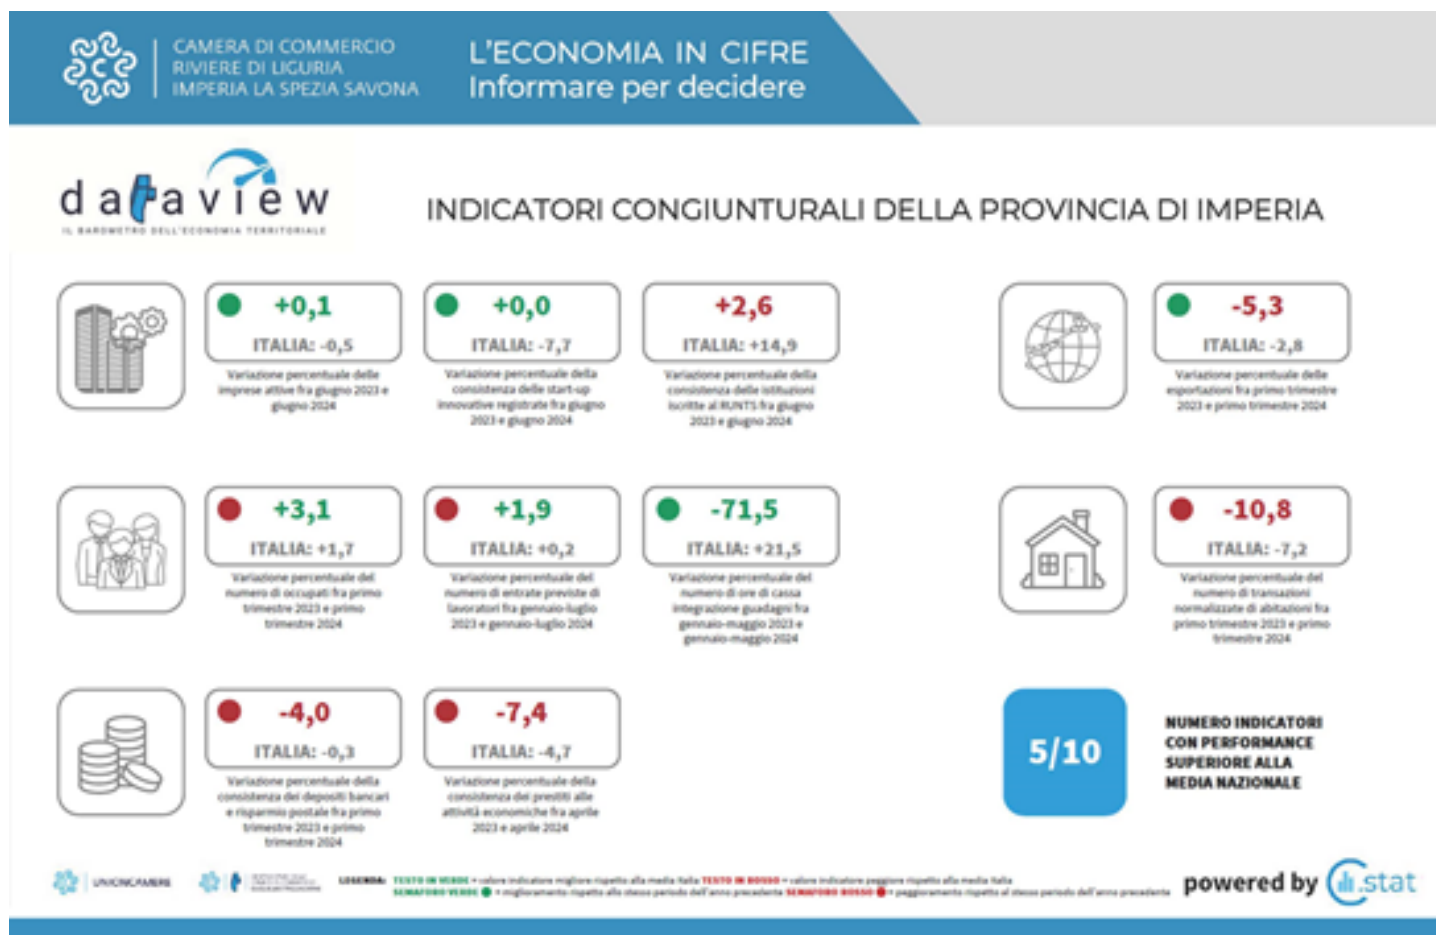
CAMERA DI COMMERCIO
RIVIERE DI LIGURIA
IMPERIA LA SPEZIA SAVONA

L'ECONOMIA IN CIFRE
Informare per decidere

dataview
IL BAROMETRO DELL'ECONOMIA TERRITORIALE

INDICATORI CONGIUNTURALI DELLA PROVINCIA DI IMPERIA

+0,1
ITALIA: -0,5
Variazione percentuale delle imprese attive fra giugno 2023 e giugno 2024

+0,0
ITALIA: -7,7
Variazione percentuale della consistenza delle start-up innovative registrate fra giugno 2023 e giugno 2024

+2,6
ITALIA: +14,9
Variazione percentuale della consistenza delle istituzioni iscritte al RUNTS fra giugno 2023 e giugno 2024

-5,3
ITALIA: -2,8
Variazione percentuale delle esportazioni fra primo trimestre 2023 e primo trimestre 2024

+3,1
ITALIA: +1,7
Variazione percentuale del numero di occupati fra primo trimestre 2023 e primo trimestre 2024

+1,9
ITALIA: +0,2
Variazione percentuale del numero di entrate previste di lavoratori fra gennaio-luglio 2023 e gennaio-luglio 2024

-71,5
ITALIA: +21,5
Variazione percentuale del numero di ore di cassa integrazione guadagni fra gennaio-maggio 2023 e gennaio-maggio 2024

-10,8
ITALIA: -7,2
Variazione percentuale del numero di transazioni normalizzate di abitazioni fra primo trimestre 2023 e primo trimestre 2024

-4,0
ITALIA: -0,3
Variazione percentuale della consistenza dei depositi bancari e risparmio postale fra primo trimestre 2023 e primo trimestre 2024

-7,4
ITALIA: -4,7
Variazione percentuale della consistenza dei prestiti alle attività economiche fra aprile 2023 e aprile 2024

5/10
NUMERO INDICATORI CON PERFORMANCE SUPERIORE ALLA MEDIA NAZIONALE

UNIONCAMERE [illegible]

LEGENDA: TESTO IN VERDE = valore indicatore migliore rispetto alla media Italia TESTO IN ROSSO = valore indicatore peggiore rispetto alla media Italia
SEMAFORO VERDE = miglioramento rispetto allo stesso periodo dell'anno precedente SEMAFORO ROSSO = peggioramento rispetto allo stesso periodo dell'anno precedente

powered by .stat